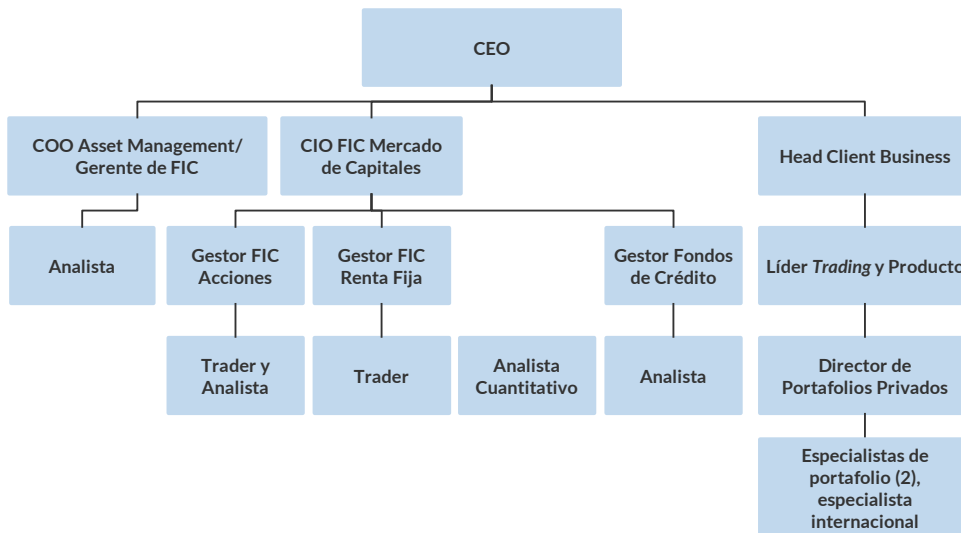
CEO

COO Asset Management/ Gerente de FIC

CIO FIC Mercado de Capitales

Head Client Business

Analista

Gestor FIC Acciones

Gestor FIC Renta Fija

Gestor Fondos de Crédito

Líder *Trading* y Producto

Trader y Analista

Trader

Analista Cuantitativo

Analista

Director de Portafolios Privados

Especialistas de portafolio (2), especialista internacional